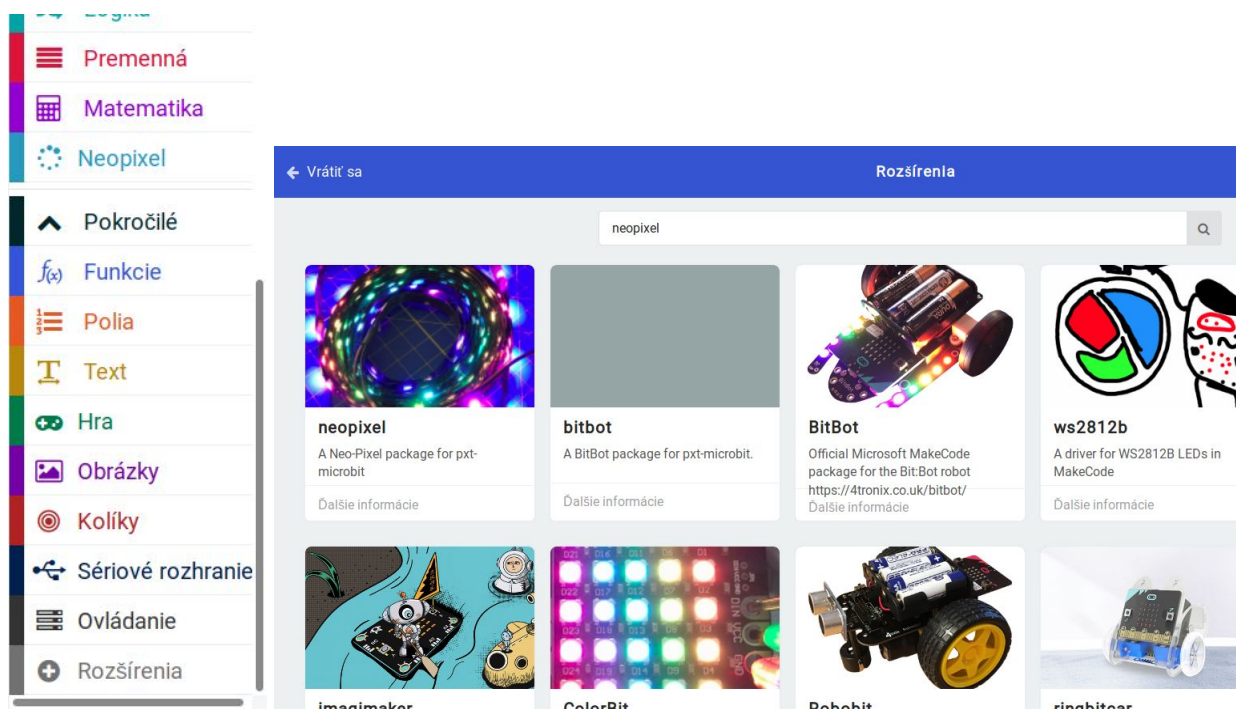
Logika
Premenná
Matematika
Neopixel
Pokročilé
Funkcie
Polia
Text
Hra
Obrázky
Kolíky
Sériové rozhranie
Ovládanie
Rozšírenia

← Vrátiť sa
Rozšírenia

neopixel

neopixel
A Neo-Pixel package for pxt-microbit
Ďalšie informácie

bitbot
A BitBot package for pxt-microbit.
Ďalšie informácie

BitBot
Official Microsoft MakeCode package for the Bit:Bot robot https://4tronix.co.uk/bitbot/
Ďalšie informácie

ws2812b
A driver for WS2812B LEDs in MakeCode
Ďalšie informácie

imagimaker

ColorBit

Robobit

ringbitcar